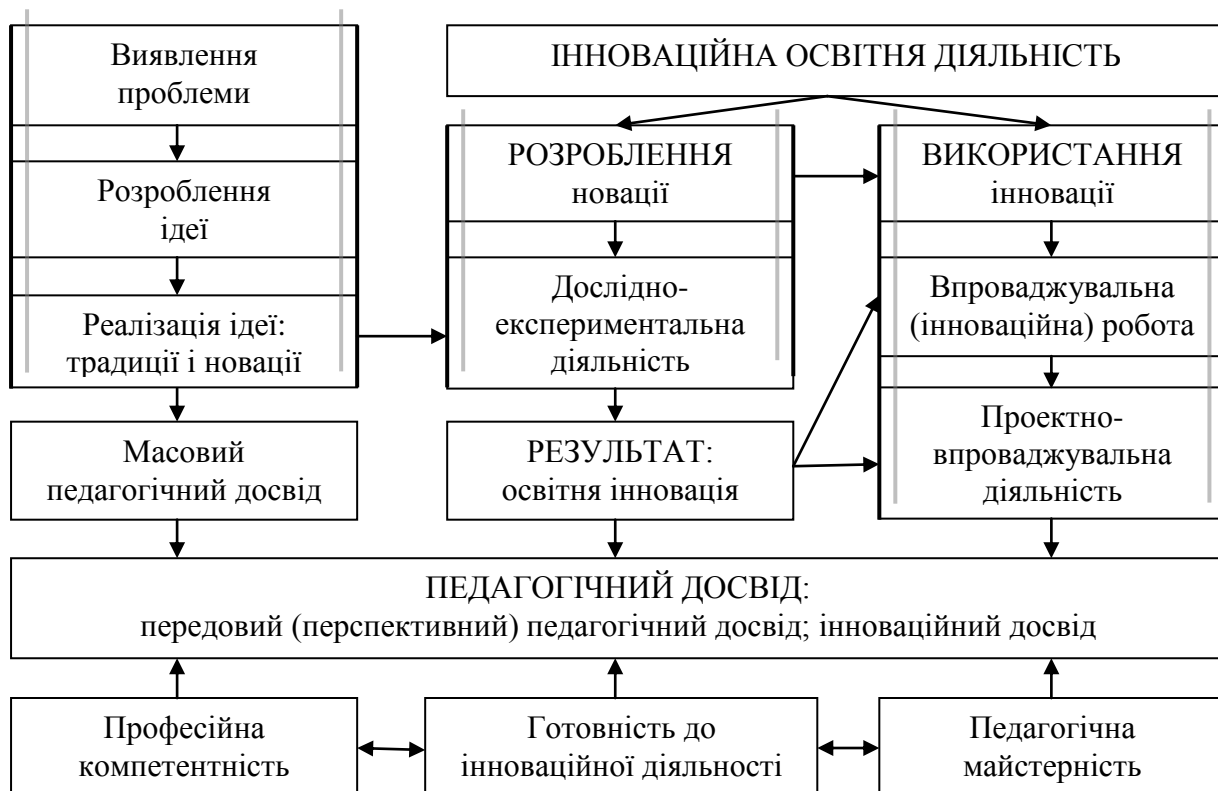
Виявлення проблеми

Розроблення ідеї

Реалізація ідеї: традиції і новації

Масовий педагогічний досвід

ІННОВАЦІЙНА ОСВІТНЯ ДІЯЛЬНІСТЬ

РОЗРОБЛЕННЯ новації

Дослідно-експериментальна діяльність

РЕЗУЛЬТАТ: освітня інновація

ВИКОРИСТАННЯ інновації

Впроваджувальна (інноваційна) робота

Проектно-впроваджувальна діяльність

ПЕДАГОГІЧНИЙ ДОСВІД:
передовий (перспективний) педагогічний досвід; інноваційний досвід

Професійна компетентність

Готовність до інноваційної діяльності

Педагогічна майстерність